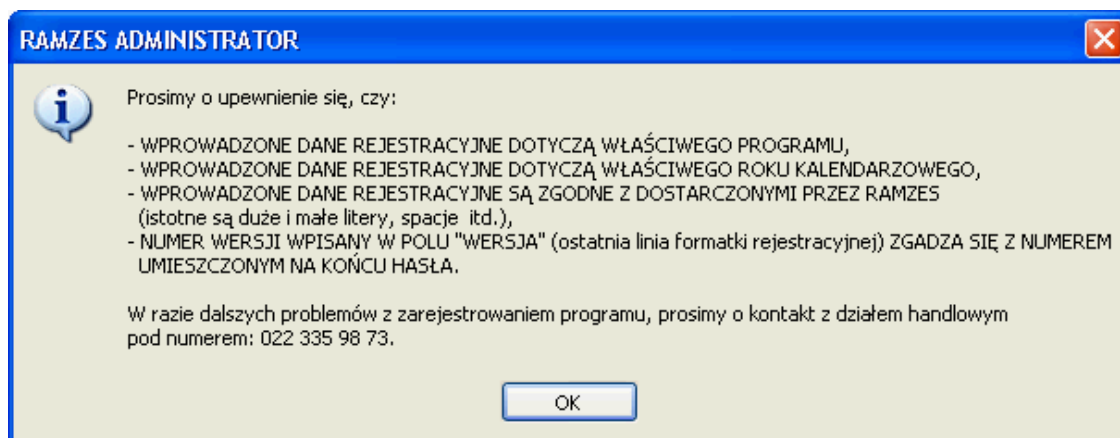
RAMZES ADMINISTRATOR

Prosimy o upewnienie się, czy:

- WPROWADZONE DANE REJESTRACYJNE DOTYCZĄ WŁAŚCIWEGO PROGRAMU,
- WPROWADZONE DANE REJESTRACYJNE DOTYCZĄ WŁAŚCIWEGO ROKU KALENDARZOWEGO,
- WPROWADZONE DANE REJESTRACYJNE SĄ ZGODNE Z DOSTARCZONYMI PRZEZ RAMZES (istotne są duże i małe litery, spacje itd.),
- NUMER WERSJI WPISANY W POLU "WERSJA" (ostatnia linia formatki rejestracyjnej) ZGADZA SIĘ Z NUMEREM UMIESZCZONYM NA KOŃCU HASŁA.

W razie dalszych problemów z zarejestrowaniem programu, prosimy o kontakt z działem handlowym pod numerem: 022 335 98 73.

OK